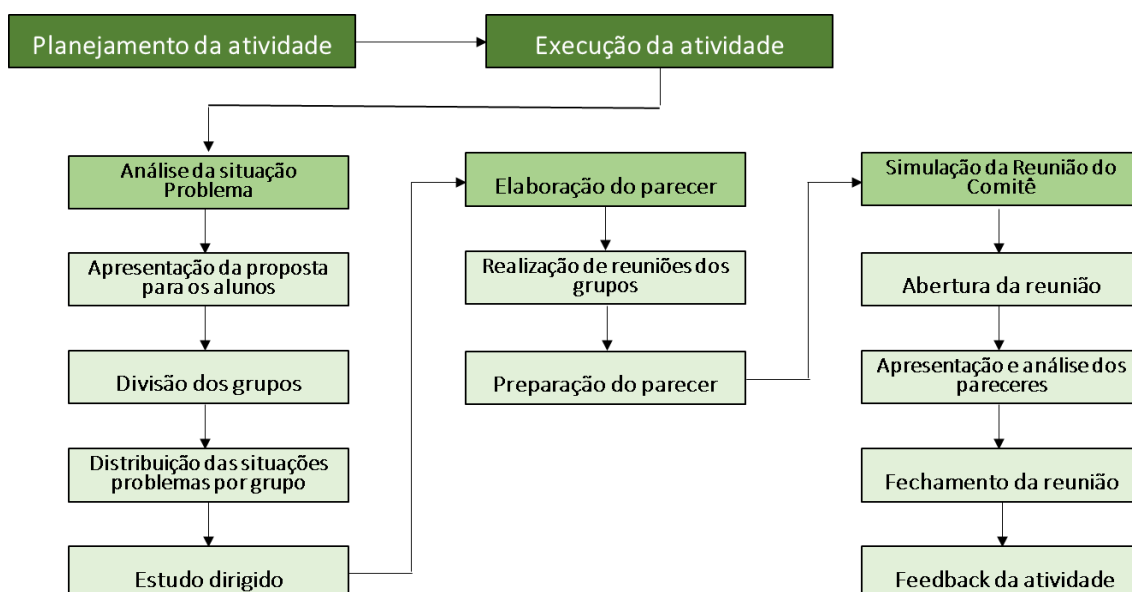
Planejamento da atividade

Execução da atividade

Análise da situação Problema

Apresentação da proposta para os alunos

Divisão dos grupos

Distribuição das situações problemas por grupo

Estudo dirigido

Elaboração do parecer

Realização de reuniões dos grupos

Preparação do parecer

Simulação da Reunião do Comitê

Abertura da reunião

Apresentação e análise dos pareceres

Fechamento da reunião

Feedback da atividade